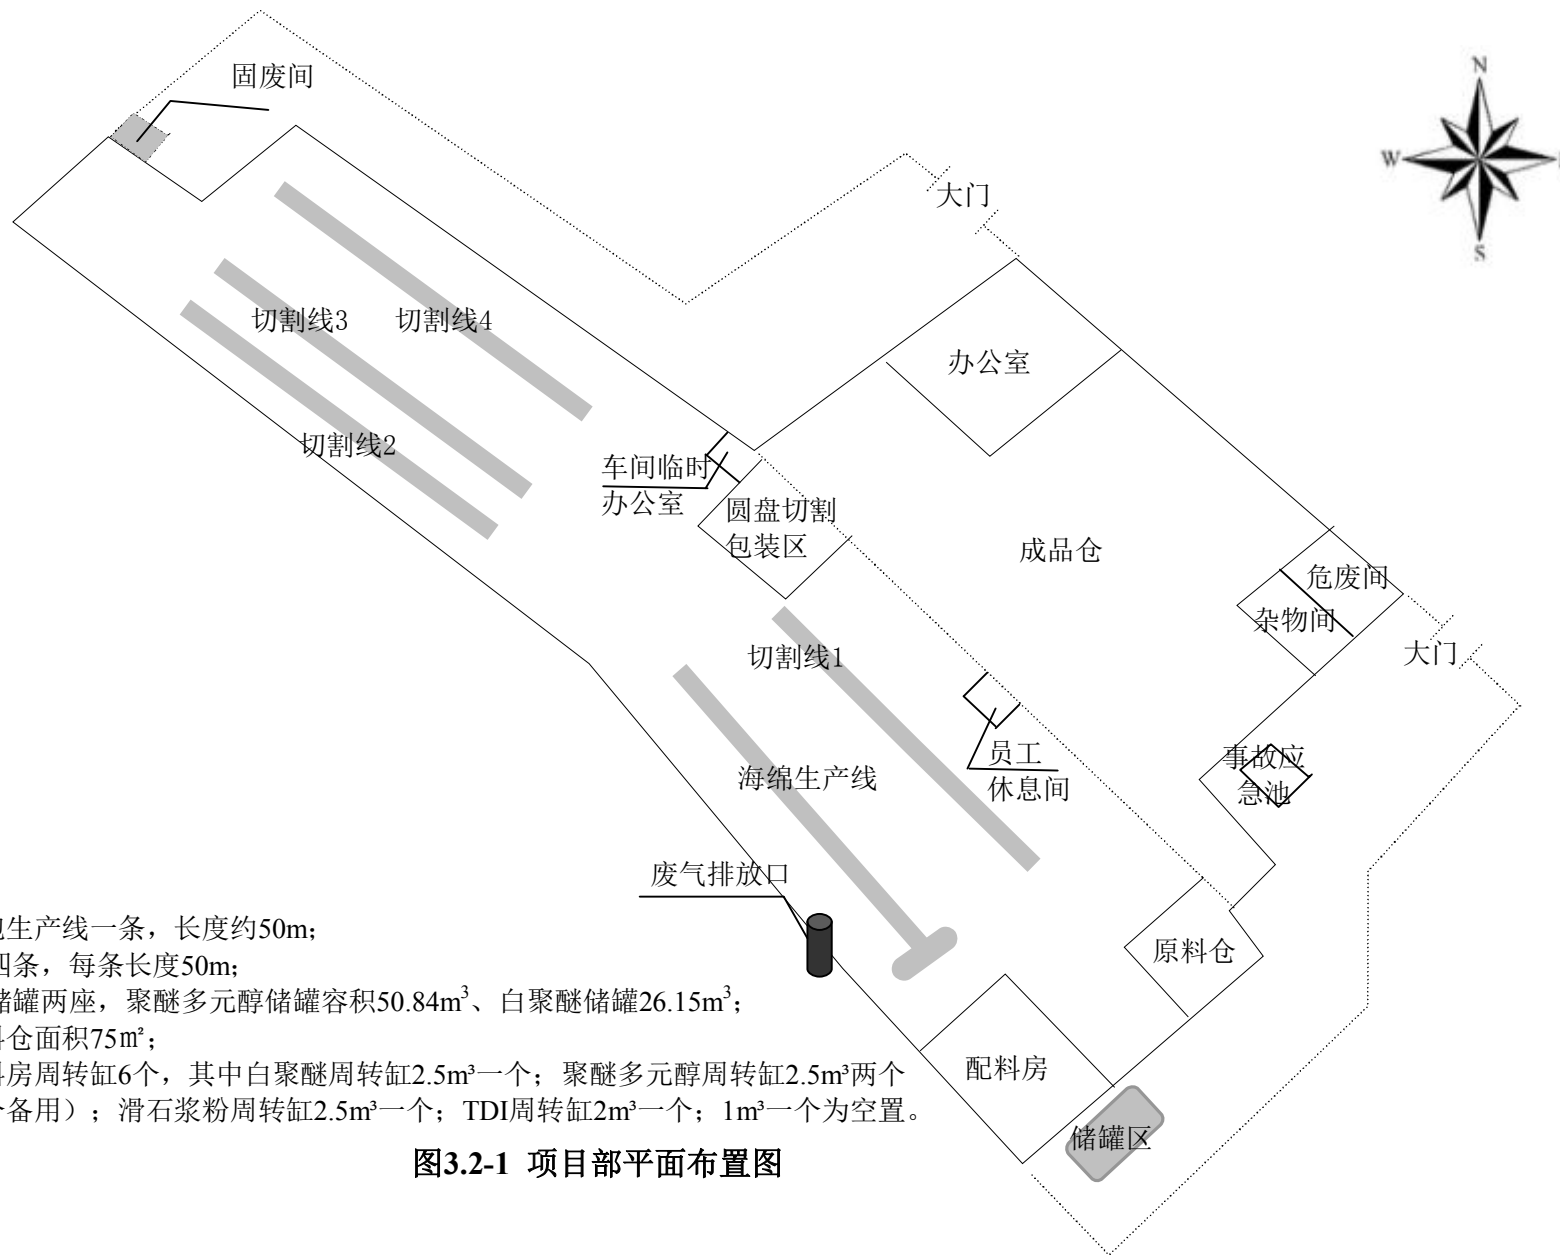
N
W
S

固废间

大门

切割线3　切割线4

办公室

切割线2

车间临时办公室

圆盘切割包装区

成品仓

危废间

杂物间

大门

切割线1

员工休息间

海绵生产线

事故应急池

废气排放口

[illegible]生产线一条，长度约50m；
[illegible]四条，每条长度50m；
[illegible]储罐两座，聚醚多元醇储罐容积50.84m$^3$、白聚醚储罐26.15m$^3$；
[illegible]仓面积75m²；
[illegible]房周转缸6个，其中白聚醚周转缸2.5m³一个；聚醚多元醇周转缸2.5m³两个
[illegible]备用）；滑石浆粉周转缸2.5m³一个；TDI周转缸2m³一个；1m³一个为空置。

原料仓

配料房

储罐区

图3.2-1 项目部平面布置图